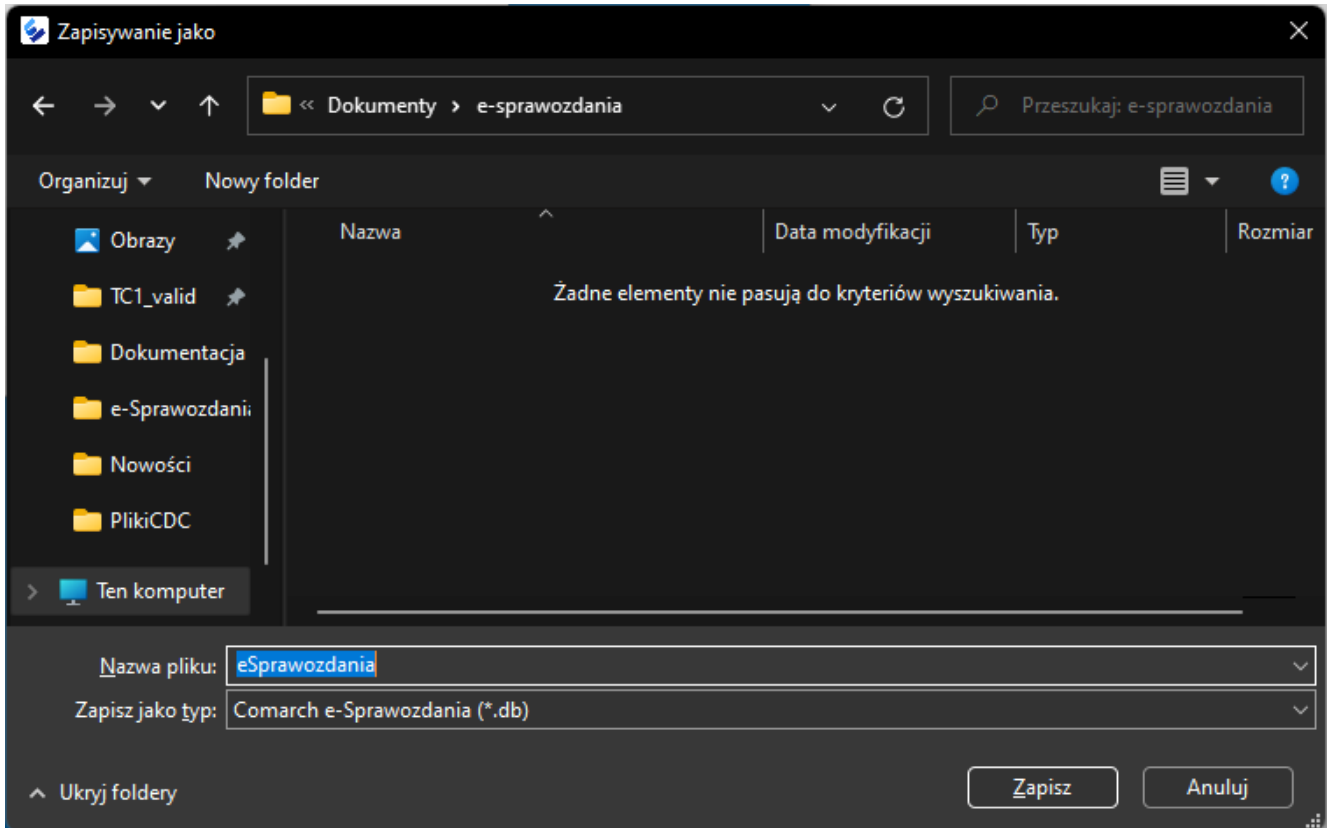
Zapisywanie jako

« Dokumenty › e-sprawozdania

Przeszukaj: e-sprawozdania

Organizuj ▾ Nowy folder

Obrazy
TC1_valid
Dokumentacja
e-Sprawozdani
Nowości
PlikiCDC
Ten komputer

| Nazwa | Data modyfikacji | Typ | Rozmiar |
|---|---|---|---|

Żadne elementy nie pasują do kryteriów wyszukiwania.

Nazwa pliku: eSprawozdania
Zapisz jako typ: Comarch e-Sprawozdania (*.db)

Ukryj foldery

Zapisz Anuluj